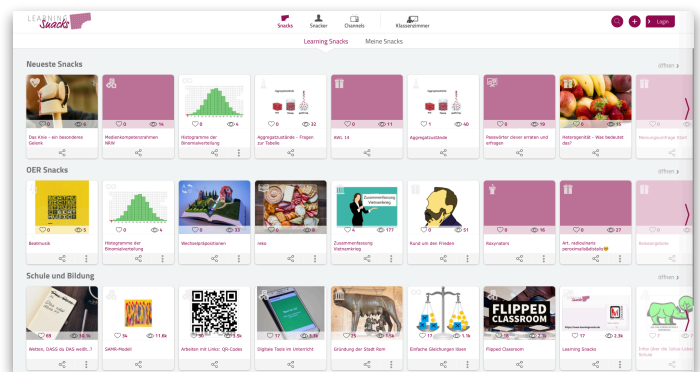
LEARNING Snacks

Snacks Snacker Channels Klassenzimmer

Login

Learning Snacks Meine Snacks

Neueste Snacks

öffnen >

0 0
Das Knie - ein besonderes Gelenk

0 14
Medienkompetenzrahmen NRW

0 6
Histogramme der Binomialverteilung

0 32
Aggregatzustände - Fragen zur Tabelle

0 11
KWL 14

1 40
Aggregatzustände

0 19
Passwörter clever erstellen und erfragen

0 8
Heterogenität - Was bedeutet das?

Meinungsumfrage klein

OER Snacks

öffnen >

0 5
Bestmusik

0 5
Histogramme der Binomialverteilung

0 33
Wechselspiloperationen

0 29
reko

4 177
Zusammenfassung Vietnamkrieg

0 51
Kunst um den Frieden

0 16
Kooperatoren

0 27
Art. redkochame personalmobilbeitrag

Reisetagebuch

Schule und Bildung

öffnen >

69
Wetten, DASS du DAS weißt...?

3k 11.6k
SAMR-Modell

15 5.6k
Arbeiten mit Links: QR-Codes

17 5.5k
Digitale Tools im Unterricht

17
Gründung der Stadt Rom

17 1.1k
Einfache Gleichungen lösen

17 3.6k
Flipped Classroom

17 2.3k
Learning Snacks

Lehre über die Schul-Gebäude Schule

FLIPPED CLASSROOM

Zusammenfassung Vietnamkrieg